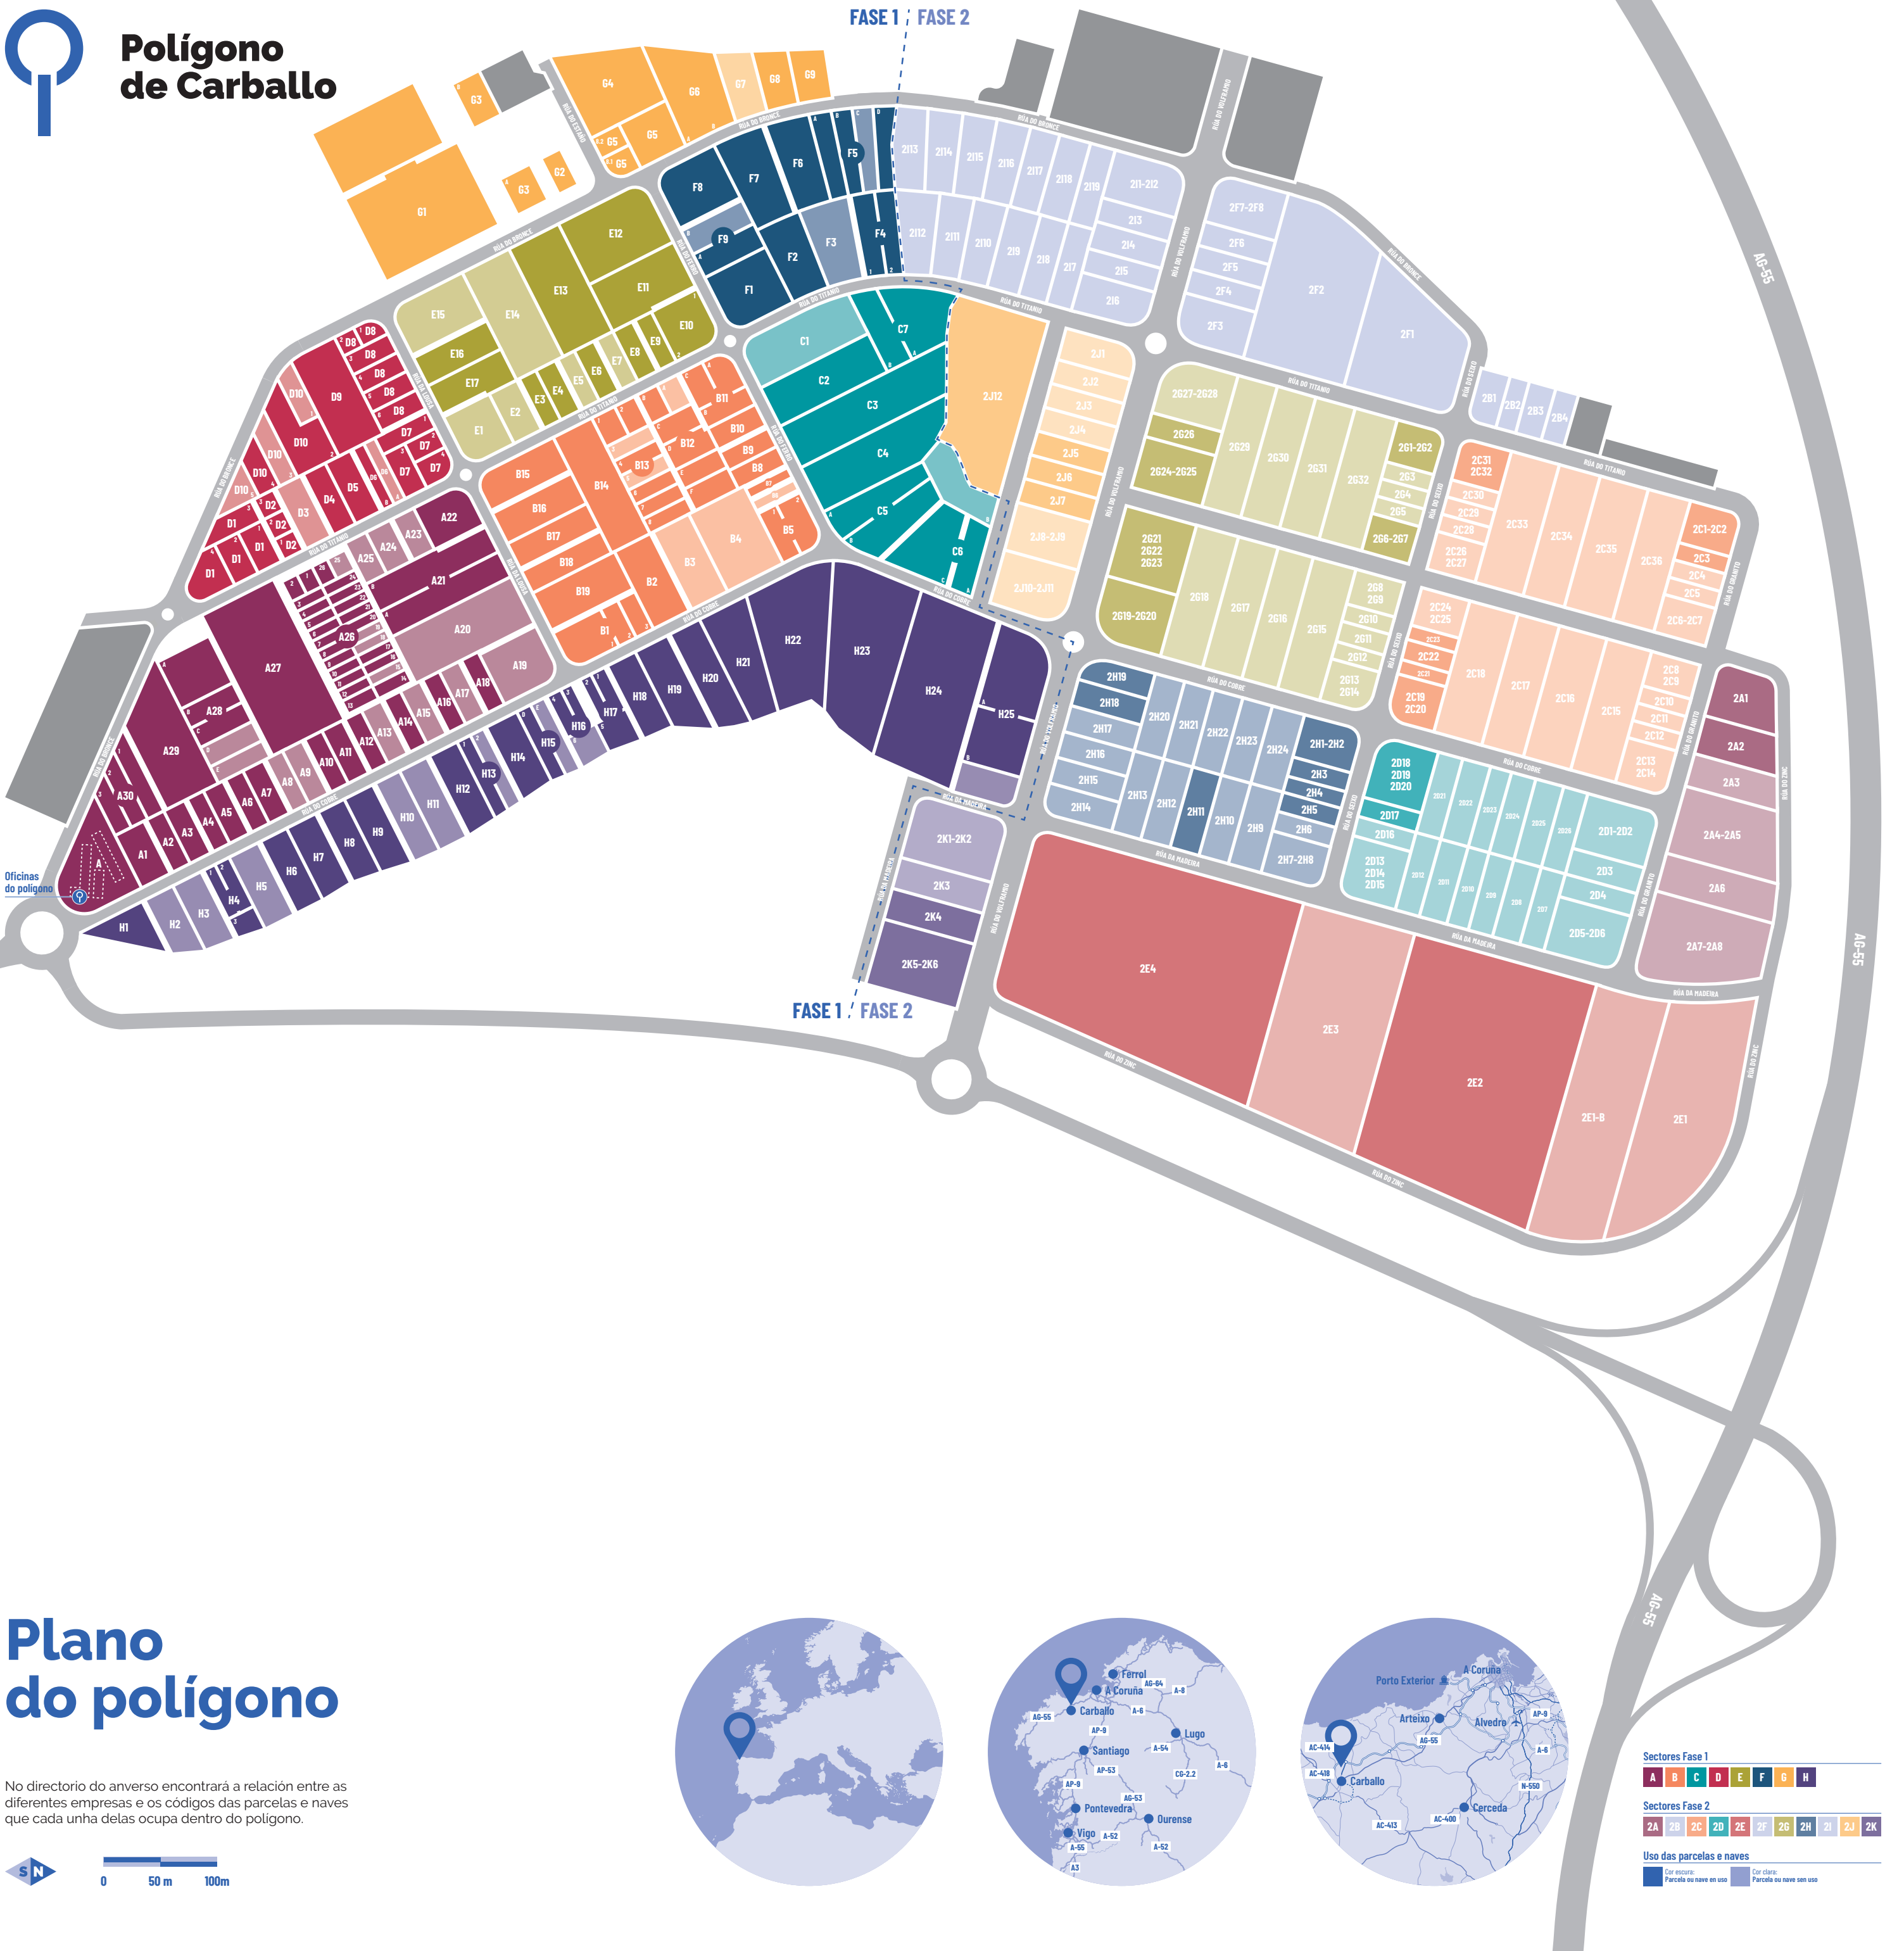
Polígono de Carballo

FASE 1 FASE 2

G1 G2 G3 G3 G4 G5 G5 G5 G6 G7 G8 G9

F1 F2 F3 F4 F5 F6 F7 F8 F9

E1 E2 E3 E4 E5 E6 E7 E8 E9 E10 E11 E12 E13 E14 E15 E16 E17

D1 D1 D1 D2 D2 D2 D3 D4 D5 D6 D7 D7 D7 D8 D8 D8 D8 D8 D9 D10 D10 D10 D10 D10

C1 C2 C3 C4 C5 C6 C7

B1 B2 B3 B4 B5 B8 B9 B10 B11 B12 B13 B14 B15 B16 B17 B18 B19

A1 A2 A3 A4 A5 A6 A7 A8 A9 A10 A11 A12 A13 A14 A15 A16 A17 A18 A19 A20 A21 A22 A23 A24 A25 A26 A27 A28 A29 A30

H1 H2 H3 H4 H5 H6 H7 H8 H9 H10 H11 H12 H13 H14 H15 H16 H17 H18 H19 H20 H21 H22 H23 H24 H25

2I1-2I2 2I3 2I4 2I5 2I6 2I7 2I8 2I9 2I10 2I11 2I12 2I13 2I14 2I15 2I16 2I17 2I18 2I19

2F1 2F2 2F3 2F4 2F5 2F6 2F7-2F8

2B1 2B2 2B3 2B4

2J1 2J2 2J3 2J4 2J5 2J6 2J7 2J8-2J9 2J10-2J11 2J12

2G1-2G2 2G3 2G4 2G5 2G6-2G7 2G8 2G9 2G10 2G11 2G12 2G13 2G14 2G15 2G16 2G17 2G18 2G19-2G20 2G21 2G22 2G23 2G24-2G25 2G26 2G27-2G28 2G29 2G30 2G31 2G32

2C1-2C2 2C3 2C4 2C5 2C6-2C7 2C8 2C9 2C10 2C11 2C12 2C13 2C14 2C15 2C16 2C17 2C18 2C19 2C20 2C21 2C22 2C23 2C24 2C25 2C26 2C27 2C28 2C29 2C30 2C31 2C32 2C33 2C34 2C35 2C36

2H1-2H2 2H3 2H4 2H5 2H6 2H7-2H8 2H9 2H10 2H11 2H12 2H13 2H14 2H15 2H16 2H17 2H18 2H19 2H20 2H21 2H22 2H23 2H24

2D1-2D2 2D3 2D4 2D5-2D6 2D7 2D8 2D9 2D10 2D11 2D12 2D13 2D14 2D15 2D16 2D17 2D18 2D19 2D20 2D21 2D22 2D23 2D24 2D25 2D26

2A1 2A2 2A3 2A4-2A5 2A6 2A7-2A8

2K1-2K2 2K3 2K4 2K5-2K6

2E1 2E1-B 2E2 2E3 2E4

RÚA DO BRONCE RÚA DO TITANIO RÚA DO ESTAÑO RÚA DO VOLFRAMIO RÚA DO COBRE RÚA DA MADEIRA RÚA DO ZINC RÚA DO GRANITO RÚA DO CEMENTO RÚA DO FERRO RÚA DO CUARZO RÚA DO SEIXO RÚA DA PEDRA RÚA DO XISTO

AG-55 AG-55 AG-55

Oficinas do polígono

Plano do polígono

No directorio do anverso encontrará a relación entre as diferentes empresas e os códigos das parcelas e naves que cada unha delas ocupa dentro do polígono.

S N

0 50 m 100m

Ferrol A Coruña AG-64 A-8 AG-55 Carballo A-6 AP-9 Lugo Santiago A-54 AP-53 CG-2.2 A-6 AP-9 AG-53 Pontevedra Ourense Vigo A-52 A-55 A-52 A3

Porto Exterior A Coruña Arteixo Alvedro AP-9 AG-55 AC-414 AC-418 Carballo A-6 N-550 AC-400 Cerceda AC-413

Sectores Fase 1
A B C D E F G H

Sectores Fase 2
2A 2B 2C 2D 2E 2F 2G 2H 2I 2J 2K

Uso das parcelas e naves
Cor escura: Parcela ou nave en uso
Cor clara: Parcela ou nave sen uso